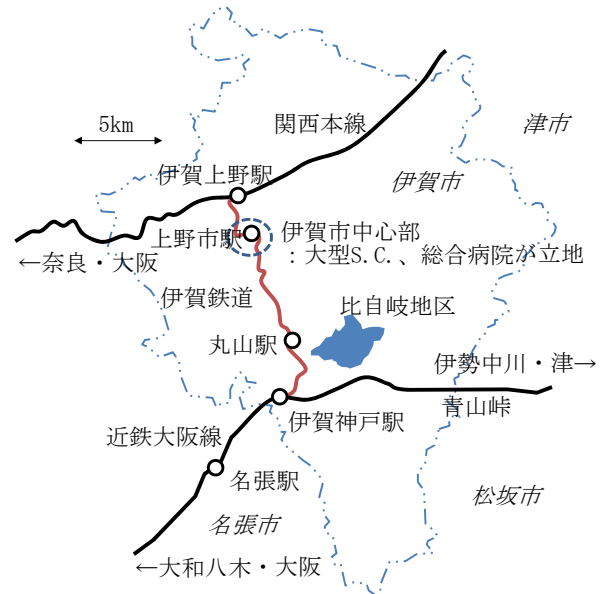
5km

関西本線

津市

伊賀上野駅

伊賀市

上野市駅

伊賀市中心部
：大型S.C.、総合病院が立地

←奈良・大阪

伊賀鉄道

比自岐地区

丸山駅

伊勢中川・津→

伊賀神戸駅

青山峠

近鉄大阪線

名張駅

松坂市

名張市

←大和八木・大阪